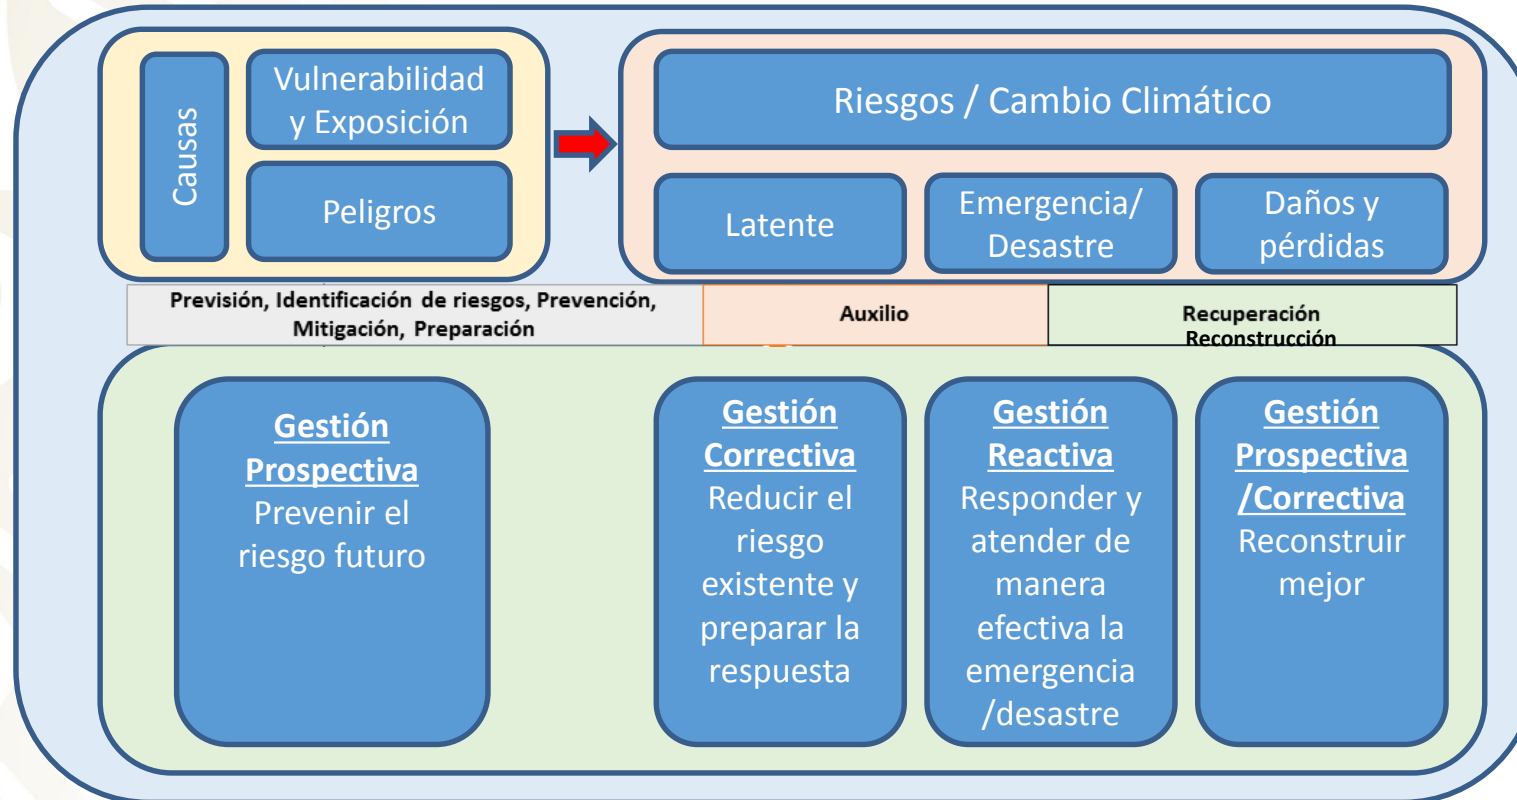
Causas

Vulnerabilidad y Exposición

Peligros

Riesgos / Cambio Climático

Latente

Emergencia/ Desastre

Daños y pérdidas

Previsión, Identificación de riesgos, Prevención, Mitigación, Preparación

Auxilio

Recuperación Reconstrucción

Gestión Prospectiva
Prevenir el riesgo futuro

Gestión Correctiva
Reducir el riesgo existente y preparar la respuesta

Gestión Reactiva
Responder y atender de manera efectiva la emergencia /desastre

Gestión Prospectiva /Correctiva
Reconstruir mejor